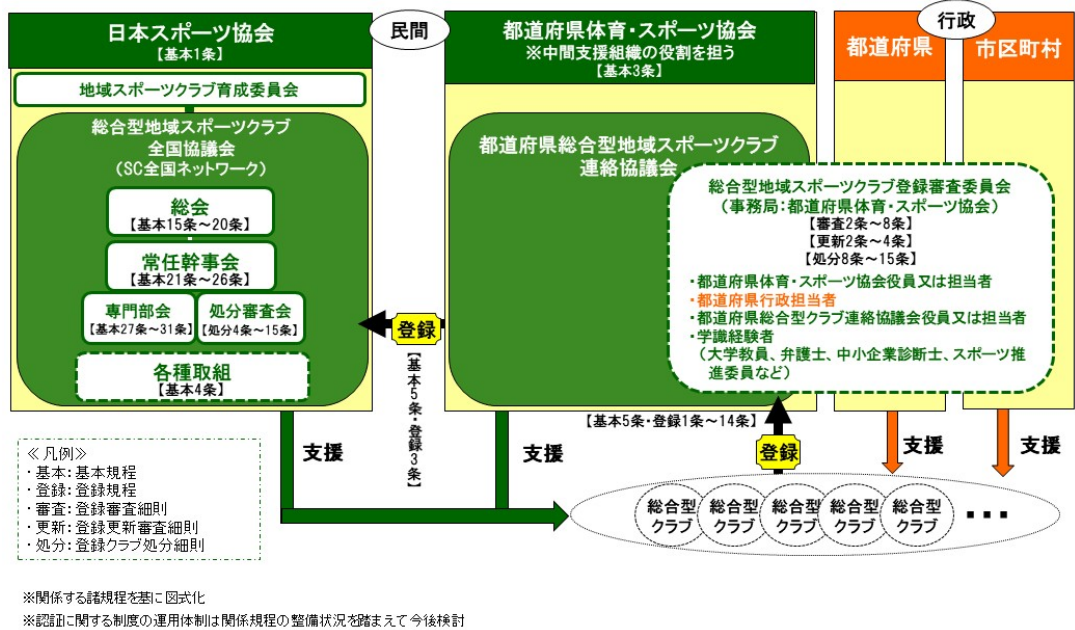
日本スポーツ協会
【基本1条】

民間

都道府県体育・スポーツ協会
※中間支援組織の役割を担う
【基本3条】

行政

都道府県

市区町村

地域スポーツクラブ育成委員会

総合型地域スポーツクラブ
全国協議会
（SC全国ネットワーク）

総会
【基本15条～20条】

常任幹事会
【基本21条～26条】

専門部会
【基本27条～31条】

処分審査会
【処分4条～15条】

各種取組
【基本4条】

都道府県総合型地域スポーツクラブ
連絡協議会

総合型地域スポーツクラブ登録審査委員会
（事務局：都道府県体育・スポーツ協会）
【審査2条～8条】
【更新2条～4条】
【処分8条～15条】

・都道府県体育・スポーツ協会役員又は担当者
・都道府県行政担当者
・都道府県総合型クラブ連絡協議会役員又は担当者
・学識経験者
（大学教員、弁護士、中小企業診断士、スポーツ推進委員など）

登録

【基本5条・登録3条】

【基本5条・登録1条～14条】

登録

支援

支援

支援

支援

≪凡例≫
・基本：基本規程
・登録：登録規程
・審査：登録審査細則
・更新：登録更新審査細則
・処分：登録クラブ処分細則

総合型クラブ
総合型クラブ
総合型クラブ
総合型クラブ
総合型クラブ
・・・

※関係する諸規程を基に図式化
※認証に関する制度の運用体制は関係規程の整備状況を踏まえて今後検討